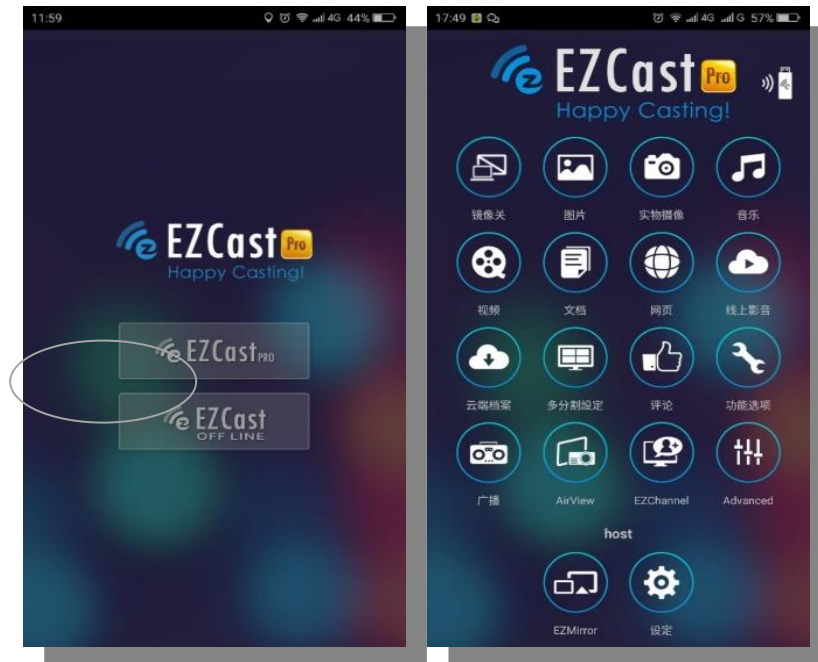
11:59 4G 44%

EZCast Pro
Happy Casting!

EZCast PRO

EZCast OFF LINE

17:49 4G G 57%

EZCast Pro
Happy Casting!

镜像关

图片

实物摄像

音乐

视频

文档

网页

线上影音

云端档案

多分割设定

评论

功能选项

广播

AirView

EZChannel

Advanced

host

EZMirror

设定